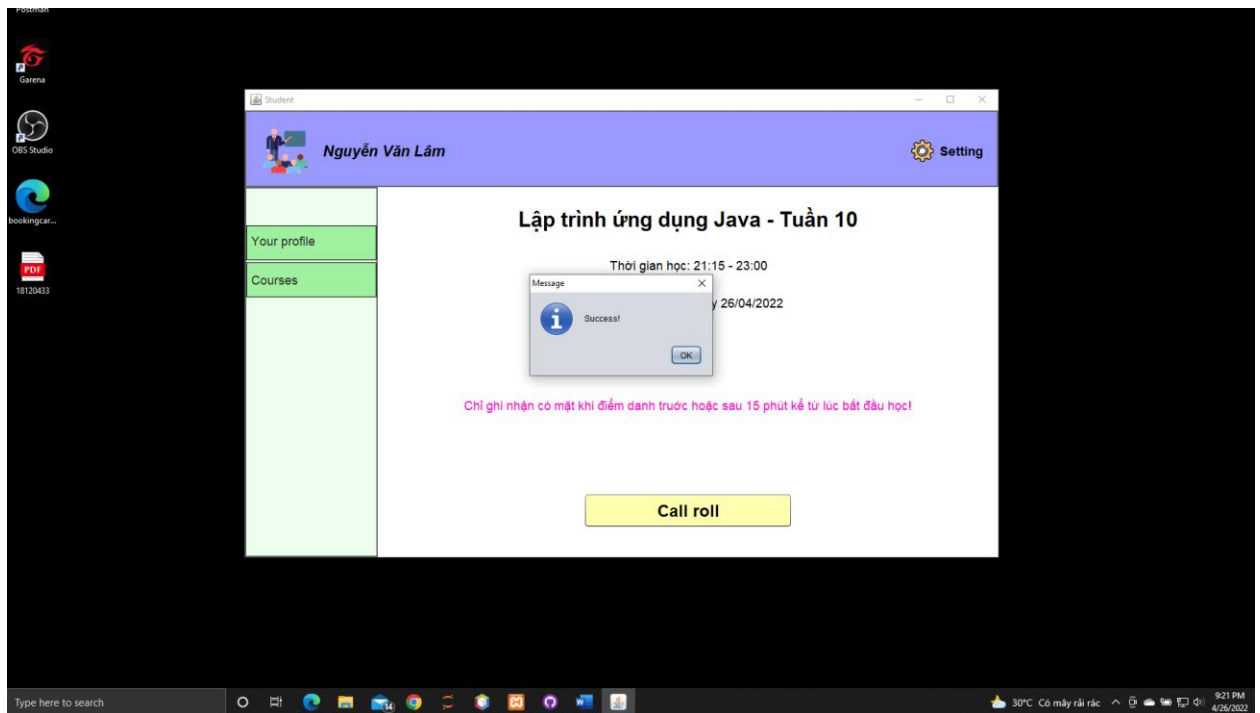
Postman

Garena

OBS Studio

bookingcar...

PDF
18120433

Student

Nguyễn Văn Lâm

Setting

Your profile

Courses

Lập trình ứng dụng Java - Tuần 10

Thời gian học: 21:15 - 23:00

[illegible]y 26/04/2022

Message

Success!

OK

Chỉ ghi nhận có mặt khi điểm danh trước hoặc sau 15 phút kể từ lúc bắt đầu học!

Call roll

Type here to search

30°C Có mây rải rác

9:21 PM
4/26/2022